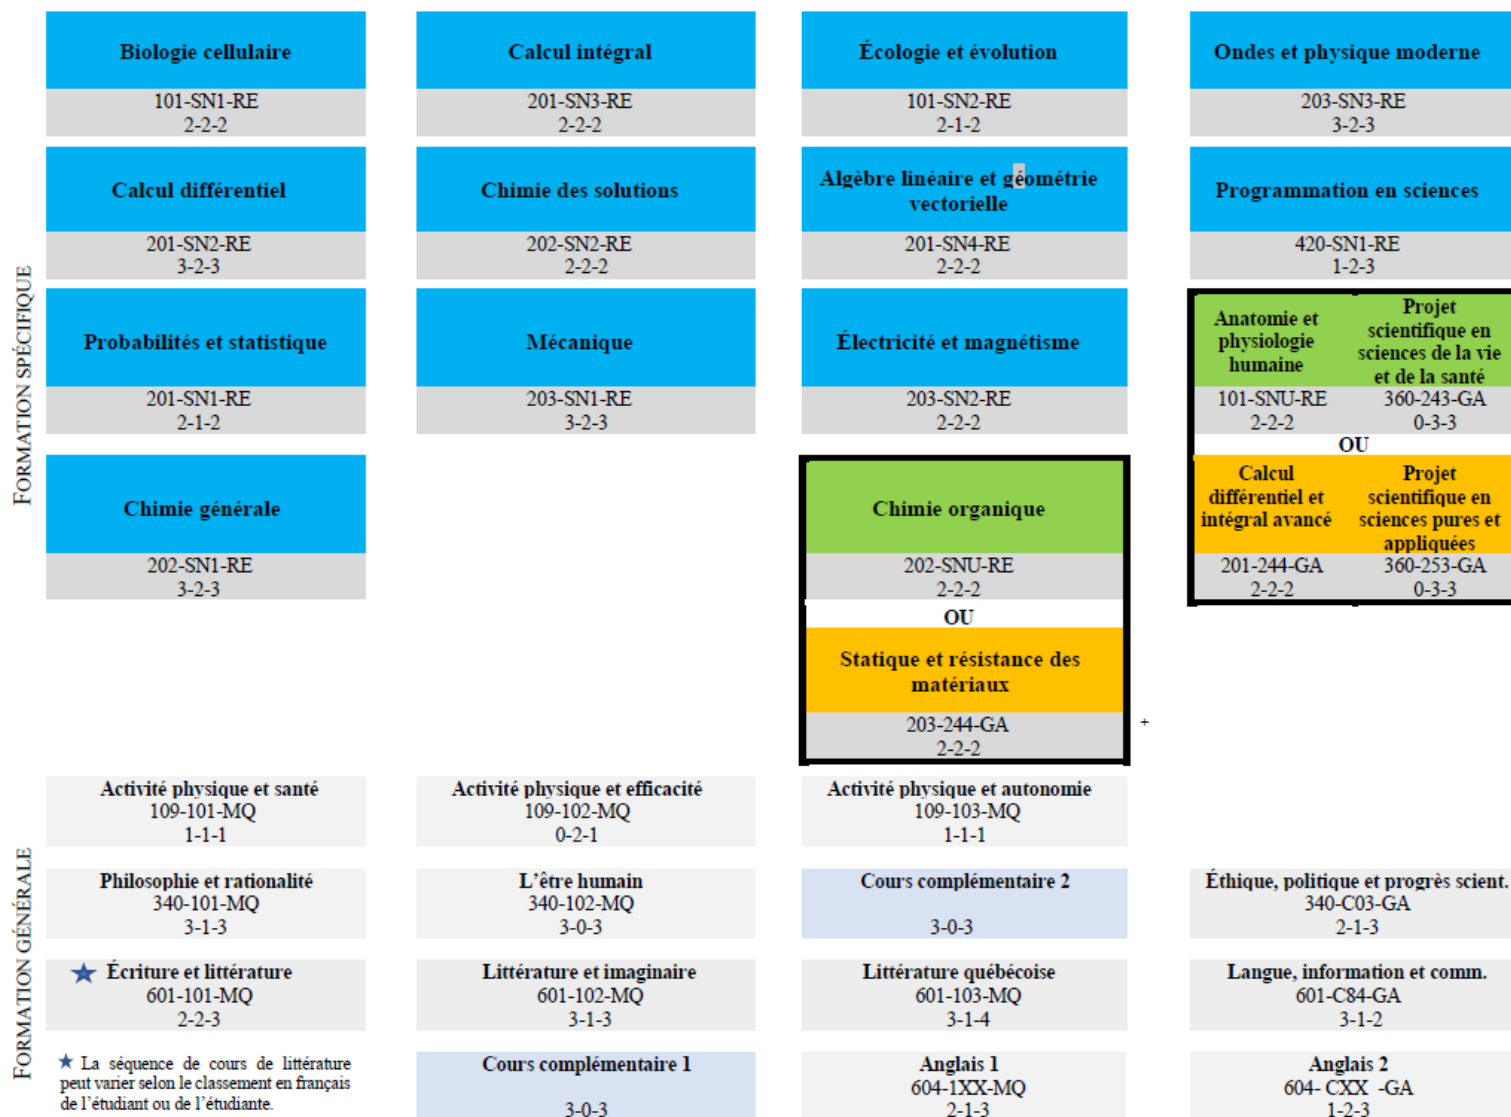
FORMATION SPÉCIFIQUE

Biologie cellulaire
101-SN1-RE
2-2-2

Calcul différentiel
201-SN2-RE
3-2-3

Probabilités et statistique
201-SN1-RE
2-1-2

Chimie générale
202-SN1-RE
3-2-3

Calcul intégral
201-SN3-RE
2-2-2

Chimie des solutions
202-SN2-RE
2-2-2

Mécanique
203-SN1-RE
3-2-3

Écologie et évolution
101-SN2-RE
2-1-2

Algèbre linéaire et géométrie vectorielle
201-SN4-RE
2-2-2

Électricité et magnétisme
203-SN2-RE
2-2-2

Chimie organique
202-SNU-RE
2-2-2
OU
Statique et résistance des matériaux
203-244-GA
2-2-2

Ondes et physique moderne
203-SN3-RE
3-2-3

Programmation en sciences
420-SN1-RE
1-2-3

Anatomie et physiologie humaine
101-SNU-RE
2-2-2

Projet scientifique en sciences de la vie et de la santé
360-243-GA
0-3-3

OU

Calcul différentiel et intégral avancé
201-244-GA
2-2-2

Projet scientifique en sciences pures et appliquées
360-253-GA
0-3-3

+

FORMATION GÉNÉRALE

Activité physique et santé
109-101-MQ
1-1-1

Activité physique et efficacité
109-102-MQ
0-2-1

Activité physique et autonomie
109-103-MQ
1-1-1

Philosophie et rationalité
340-101-MQ
3-1-3

L'être humain
340-102-MQ
3-0-3

Cours complémentaire 2
3-0-3

Éthique, politique et progrès scient.
340-C03-GA
2-1-3

★ Écriture et littérature
601-101-MQ
2-2-3

Littérature et imaginaire
601-102-MQ
3-1-3

Littérature québécoise
601-103-MQ
3-1-4

Langue, information et comm.
601-C84-GA
3-1-2

★ La séquence de cours de littérature peut varier selon le classement en français de l'étudiant ou de l'étudiante.

Cours complémentaire 1
3-0-3

Anglais 1
604-1XX-MQ
2-1-3

Anglais 2
604- CXX -GA
1-2-3